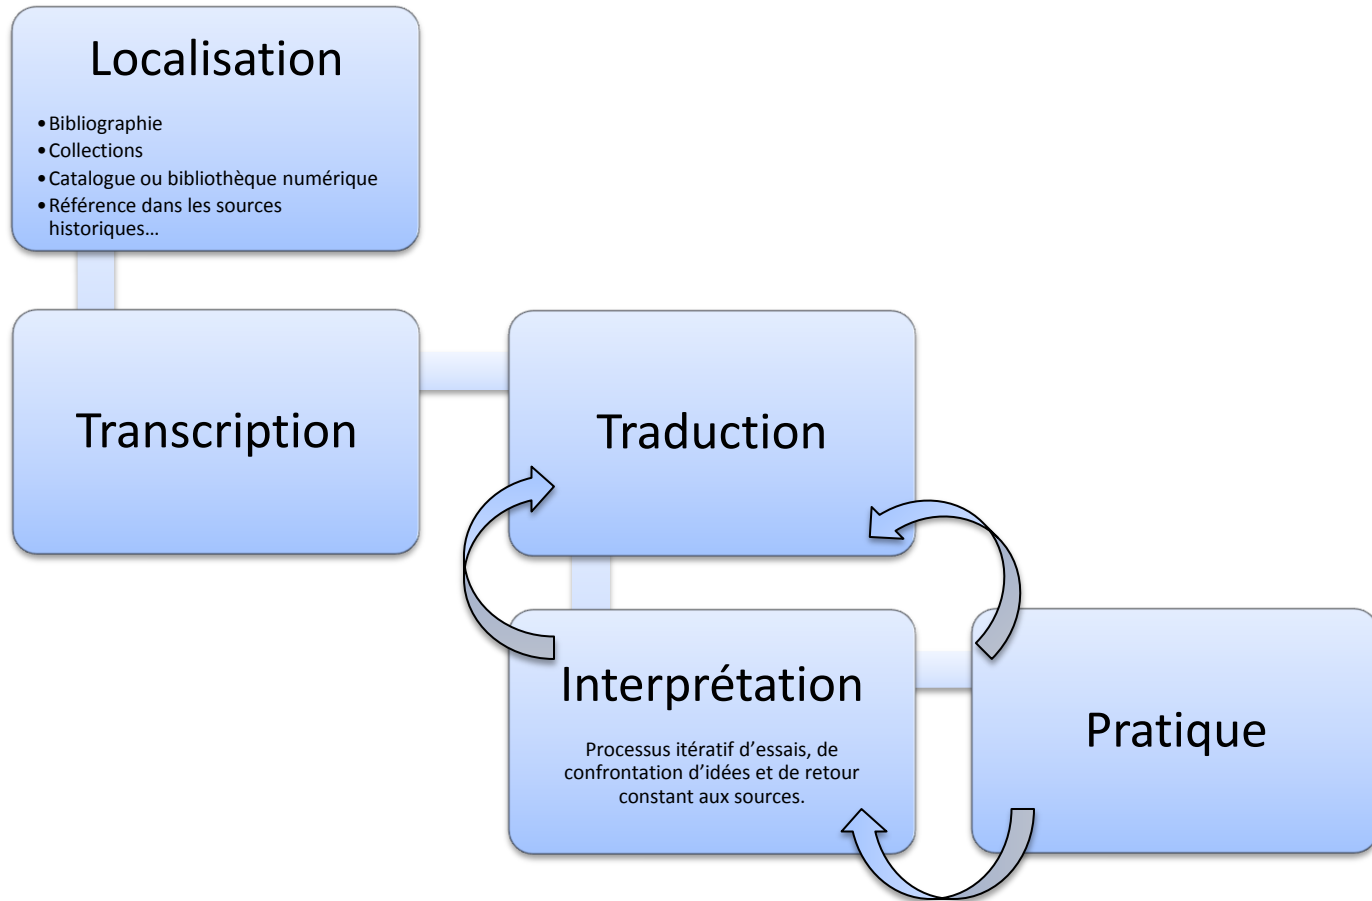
Localisation

• Bibliographie
• Collections
• Catalogue ou bibliothèque numérique
• Référence dans les sources historiques…

Transcription

Traduction

Interprétation

Processus itératif d'essais, de confrontation d'idées et de retour constant aux sources.

Pratique